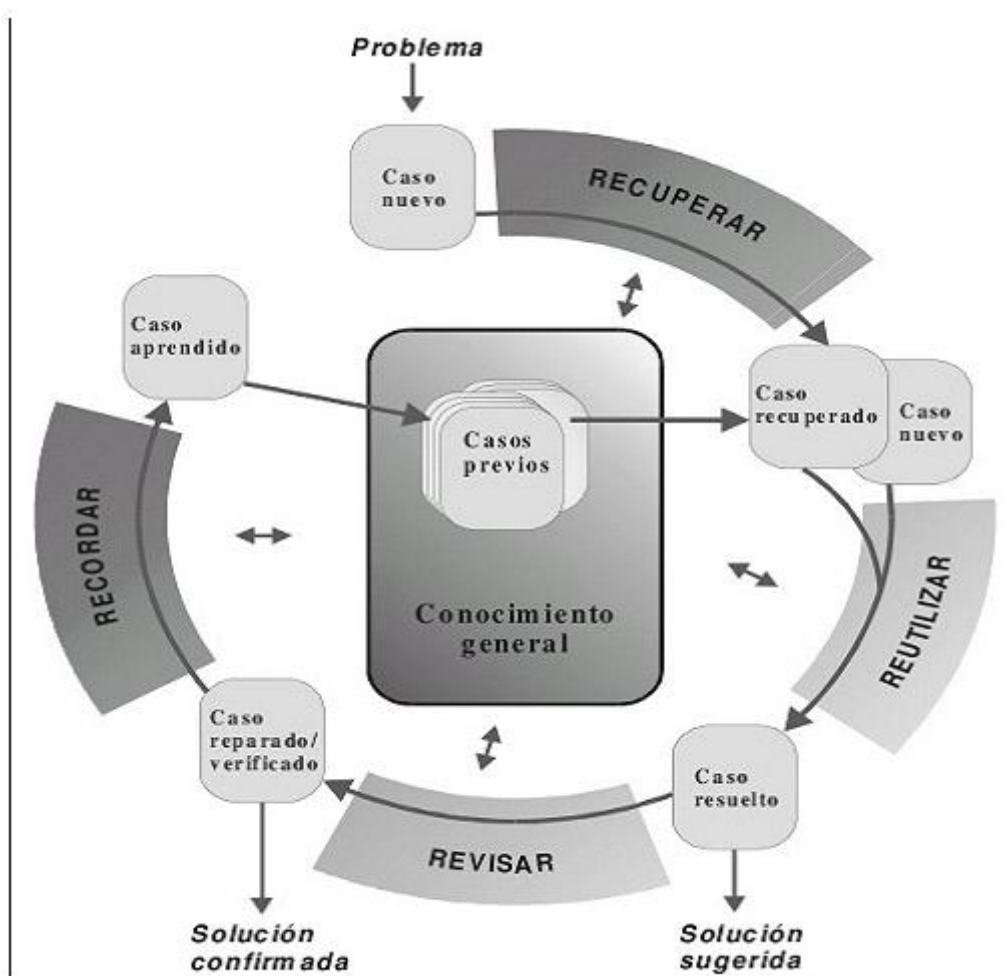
Problema

Caso nuevo

RECUPERAR

Caso aprendido

Casos previos

Caso recuperado

Caso nuevo

RECORDAR

Conocimiento general

REUTILIZAR

Caso reparado/ verificado

Caso resuelto

REVISAR

Solución confirmada

Solución sugerida